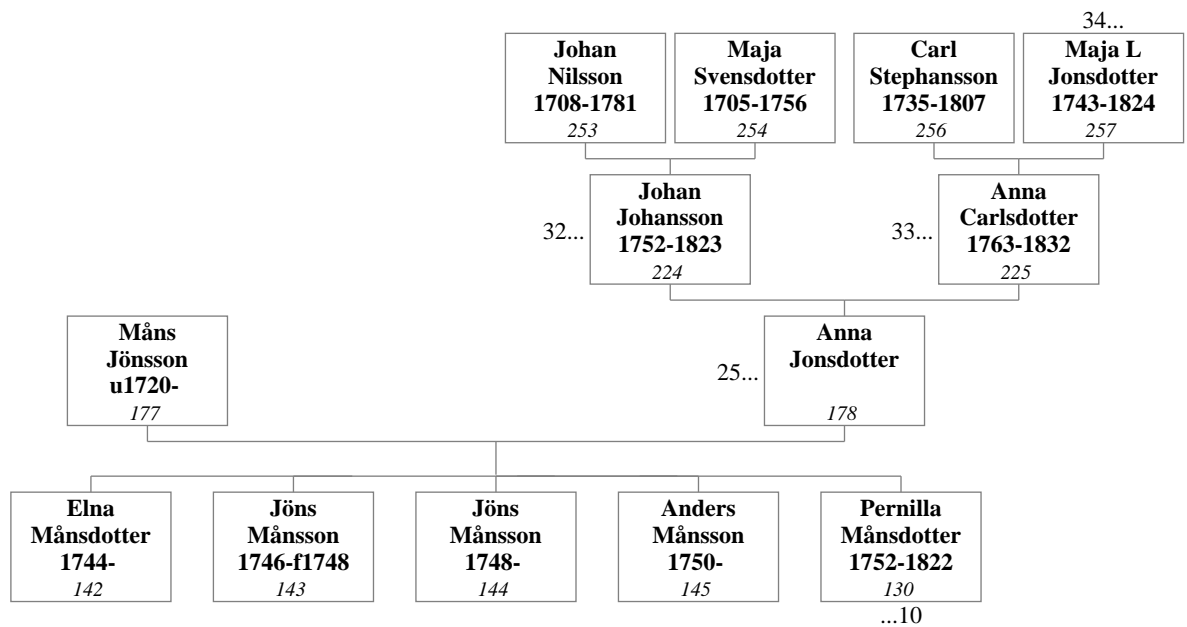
34...

Johan Nilsson 1708-1781
253

Maja Svensdotter 1705-1756
254

Carl Stephansson 1735-1807
256

Maja L Jonsdotter 1743-1824
257

32...

Johan Johansson 1752-1823
224

33...

Anna Carlsdotter 1763-1832
225

Måns Jönsson u1720-
177

25...

Anna Jonsdotter
178

Elna Månsdotter 1744-
142

Jöns Månsson 1746-f1748
143

Jöns Månsson 1748-
144

Anders Månsson 1750-
145

Pernilla Månsdotter 1752-1822
130

...10